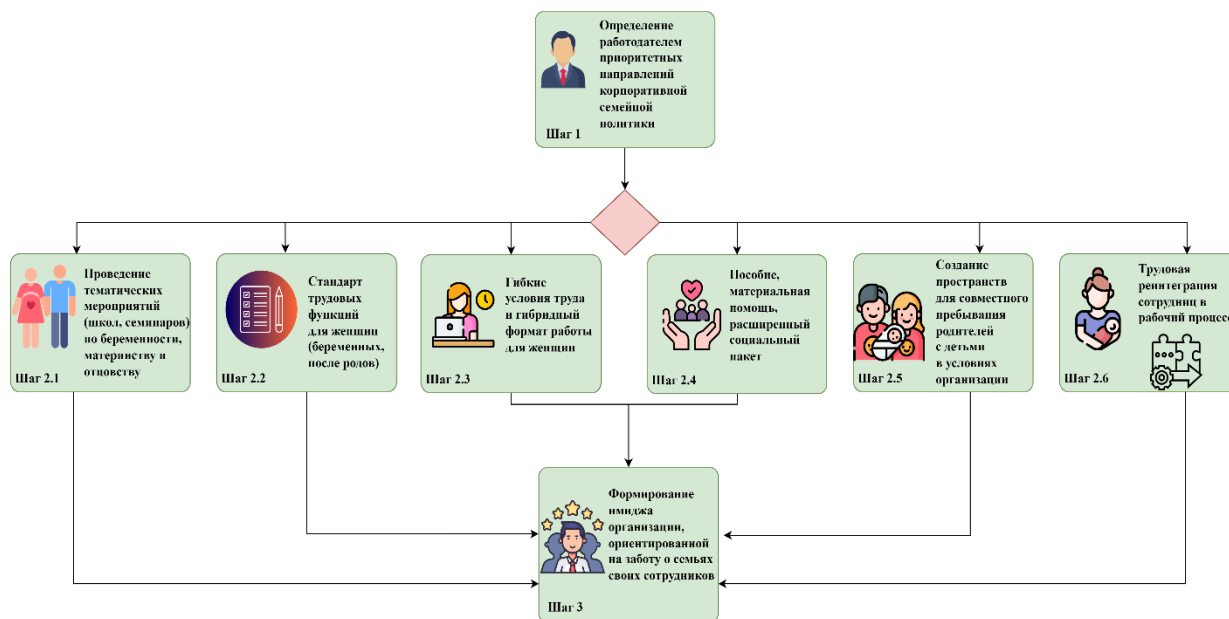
Определение работодателем приоритетных направлений корпоративной семейной политики

Шаг 1

Проведение тематических мероприятий (школ, семинаров) по беременности, материнству и отцовству

Шаг 2.1

Стандарт трудовых функций для женщин (беременных, после родов)

Шаг 2.2

Гибкие условия труда и гибридный формат работы для женщин

Шаг 2.3

Пособие, материальная помощь, расширенный социальный пакет

Шаг 2.4

Создание пространств для совместного пребывания родителей с детьми в условиях организации

Шаг 2.5

Трудовая реинтеграция сотрудниц в рабочий процесс

Шаг 2.6

Формирование имиджа организации, ориентированной на заботу о семьях своих сотрудников

Шаг 3